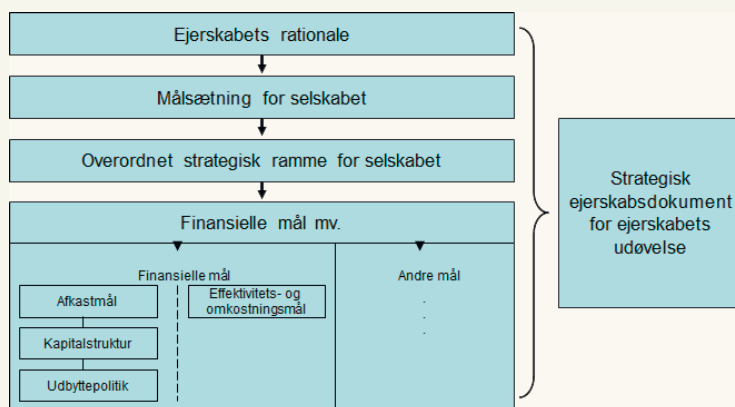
Ejerskabets rationale

Målsætning for selskabet

Overordnet strategisk ramme for selskabet

Finansielle mål mv.

Finansielle mål

Afkastmål

Kapitalstruktur

Udbyttepolitik

Effektivitets- og omkostningsmål

Andre mål

.
.
.

Strategisk ejerskabsdokument for ejerskabets udøvelse